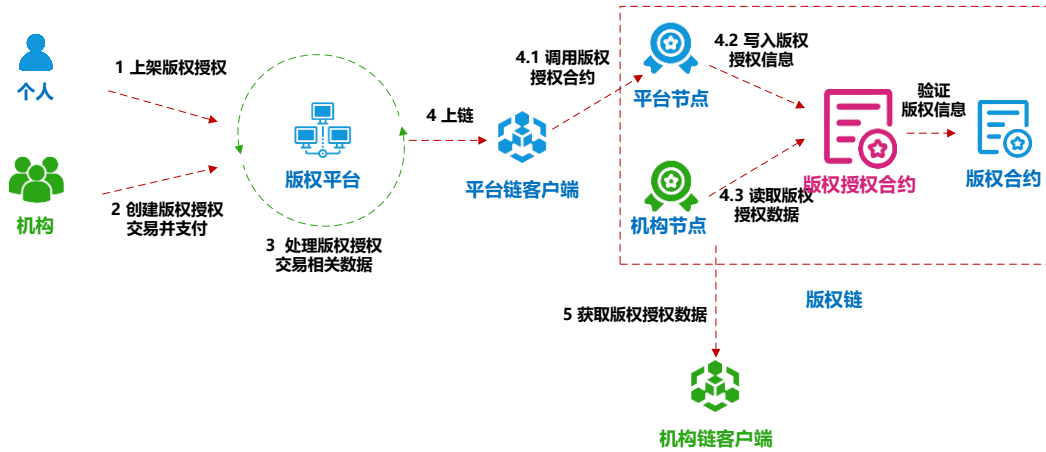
个人

机构

1 上架版权授权

2 创建版权授权交易并支付

版权平台

3 处理版权授权交易相关数据

4 上链

平台链客户端

4.1 调用版权授权合约

平台节点

4.2 写入版权授权信息

机构节点

4.3 读取版权授权数据

版权授权合约

验证版权信息

版权合约

版权链

5 获取版权授权数据

机构链客户端